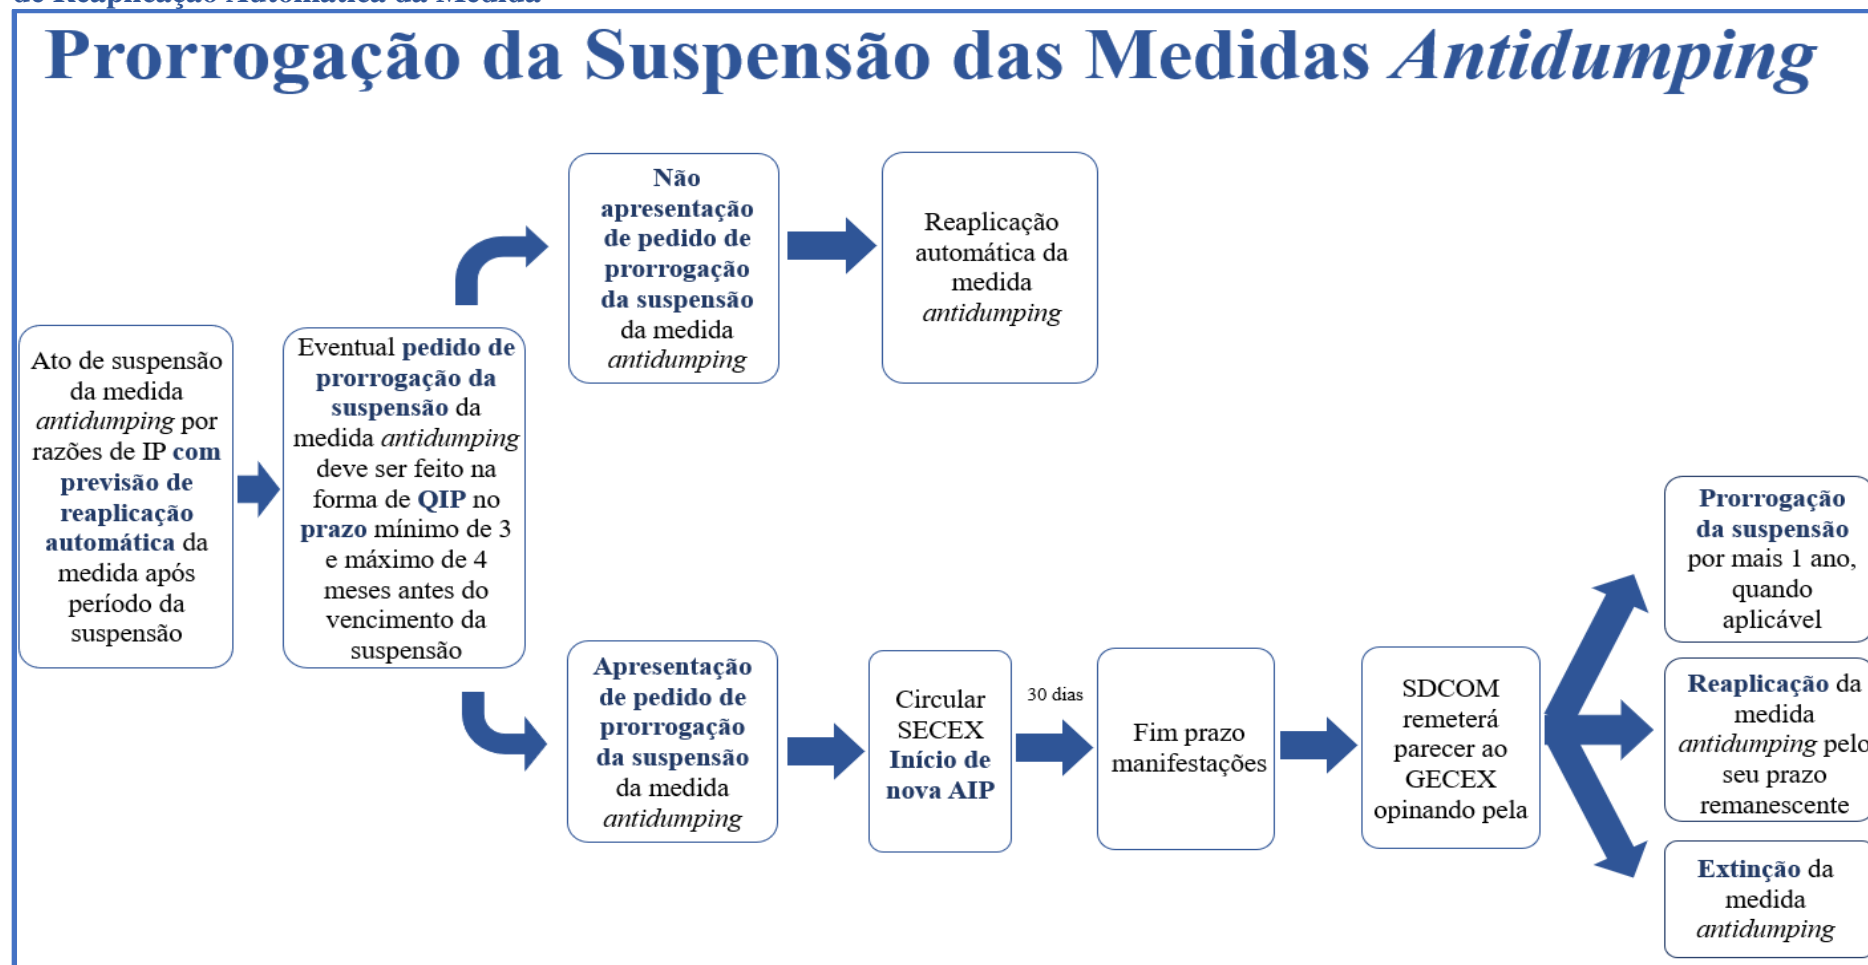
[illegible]

Prorrogação da Suspensão das Medidas *Antidumping*

Ato de suspensão da medida *antidumping* por razões de IP com previsão de reaplicação automática da medida após período da suspensão

Eventual pedido de prorrogação da suspensão da medida *antidumping* deve ser feito na forma de QIP no prazo mínimo de 3 e máximo de 4 meses antes do vencimento da suspensão

Não apresentação de pedido de prorrogação da suspensão da medida *antidumping*

Reaplicação automática da medida *antidumping*

Apresentação de pedido de prorrogação da suspensão da medida *antidumping*

Circular SECEX Início de nova AIP

30 dias

Fim prazo manifestações

SDCOM remeterá parecer ao GECEX opinando pela

Prorrogação da suspensão por mais 1 ano, quando aplicável

Reaplicação da medida *antidumping* pelo seu prazo remanescente

Extinção da medida *antidumping*